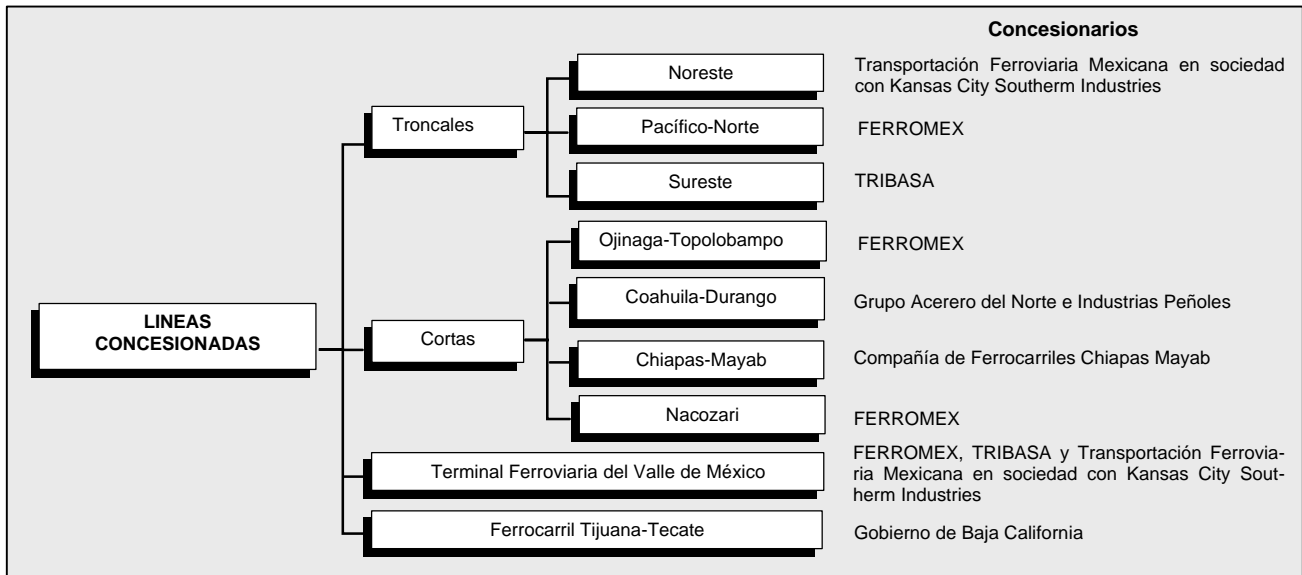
Concesionarios

LINEAS CONCESIONADAS

Troncales

Noreste — Transportación Ferroviaria Mexicana en sociedad con Kansas City Southerm Industries

Pacífico-Norte — FERROMEX

Sureste — TRIBASA

Cortas

Ojinaga-Topolobampo — FERROMEX

Coahuila-Durango — Grupo Acerero del Norte e Industrias Peñoles

Chiapas-Mayab — Compañía de Ferrocarriles Chiapas Mayab

Nacozari — FERROMEX

Terminal Ferroviaria del Valle de México — FERROMEX, TRIBASA y Transportación Ferroviaria Mexicana en sociedad con Kansas City Southerm Industries

Ferrocarril Tijuana-Tecate — Gobierno de Baja California